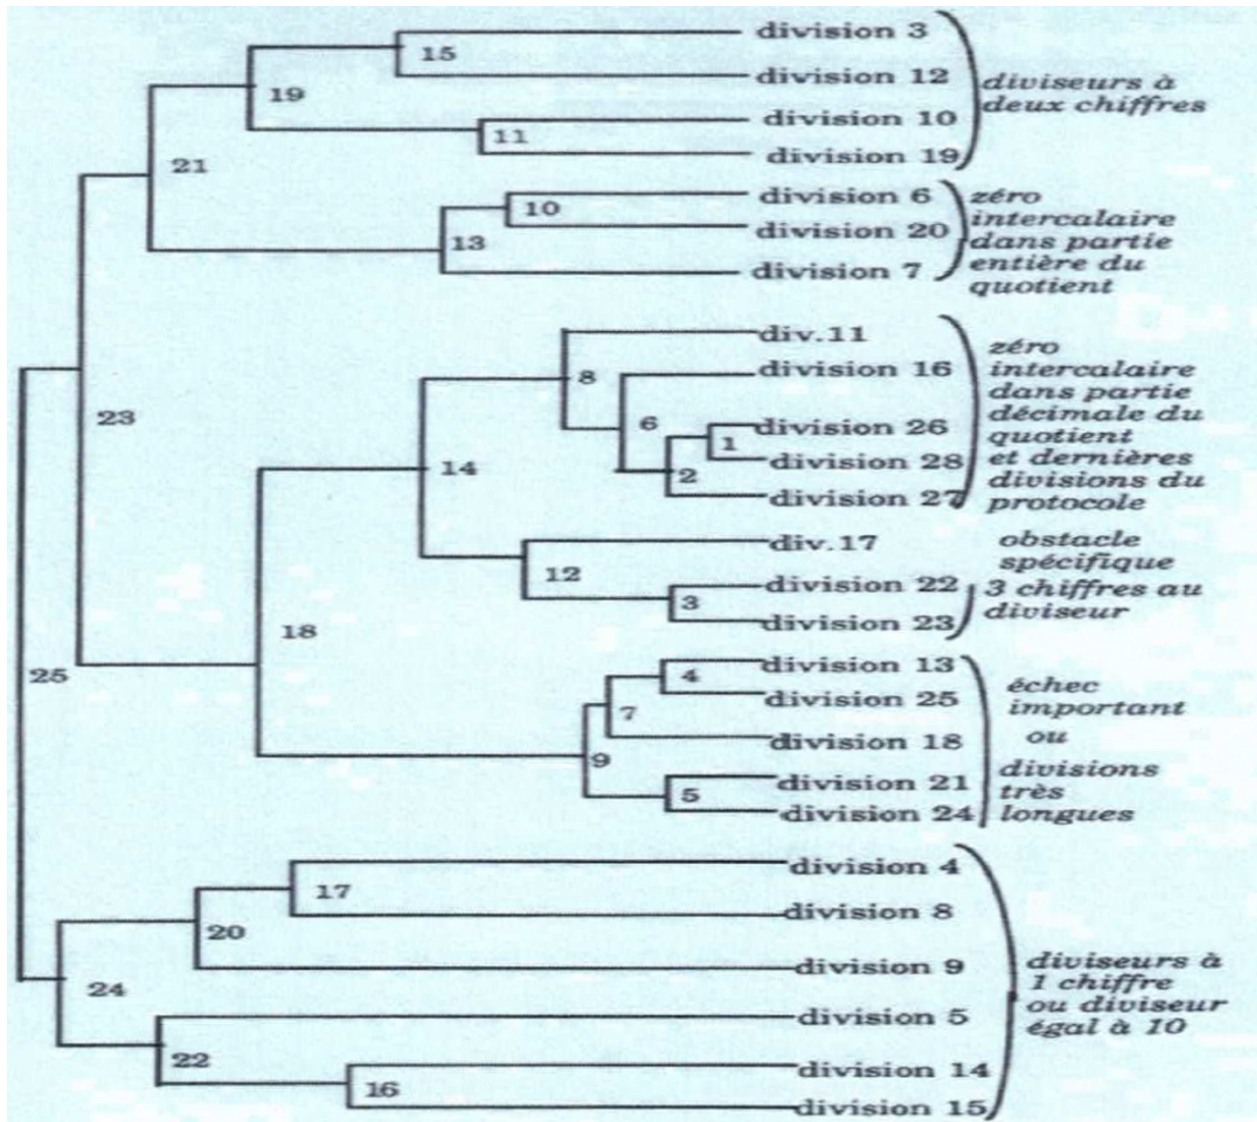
division 3
15
division 12
19
division 10
11
division 19
diviseurs à deux chiffres
21
division 6
10
division 20
13
division 7
zéro intercalaire dans partie entière du quotient
div.11
8
division 16
6
division 26
1
division 28
2
division 27
zéro intercalaire dans partie décimale du quotient et dernières divisions du protocole
23
14
div.17
12
division 22
3
division 23
obstacle spécifique 3 chiffres au diviseur
18
division 13
4
division 25
7
division 18
9
division 21
5
division 24
échec important ou divisions très longues
25
division 4
17
division 8
20
division 9
24
division 5
22
division 14
16
division 15
diviseurs à 1 chiffre ou diviseur égal à 10